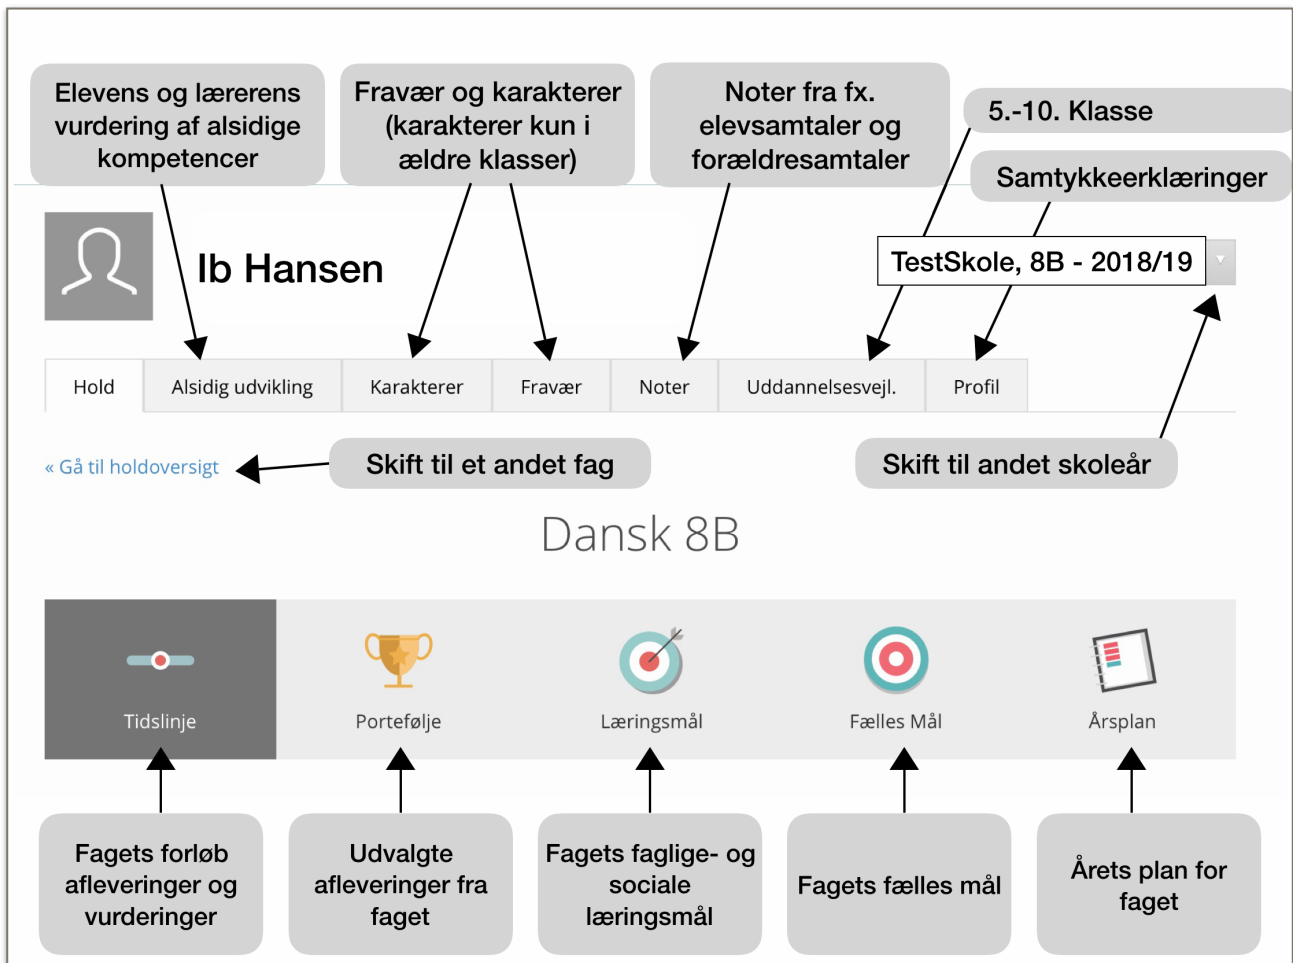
Elevens og lærerens vurdering af alsidige kompetencer

Fravær og karakterer (karakterer kun i ældre klasser)

Noter fra fx. elevsamtaler og forældresamtaler

5.-10. Klasse

Samtykkeerklæringer

Ib Hansen

TestSkole, 8B - 2018/19

Hold | Alsidig udvikling | Karakterer | Fravær | Noter | Uddannelsesvejl. | Profil

« Gå til holdoversigt

Skift til et andet fag

Skift til andet skoleår

Dansk 8B

Tidslinje

Portefølje

Læringsmål

Fælles Mål

Årsplan

Fagets forløb afleveringer og vurderinger

Udvalgte afleveringer fra faget

Fagets faglige- og sociale læringsmål

Fagets fælles mål

Årets plan for faget